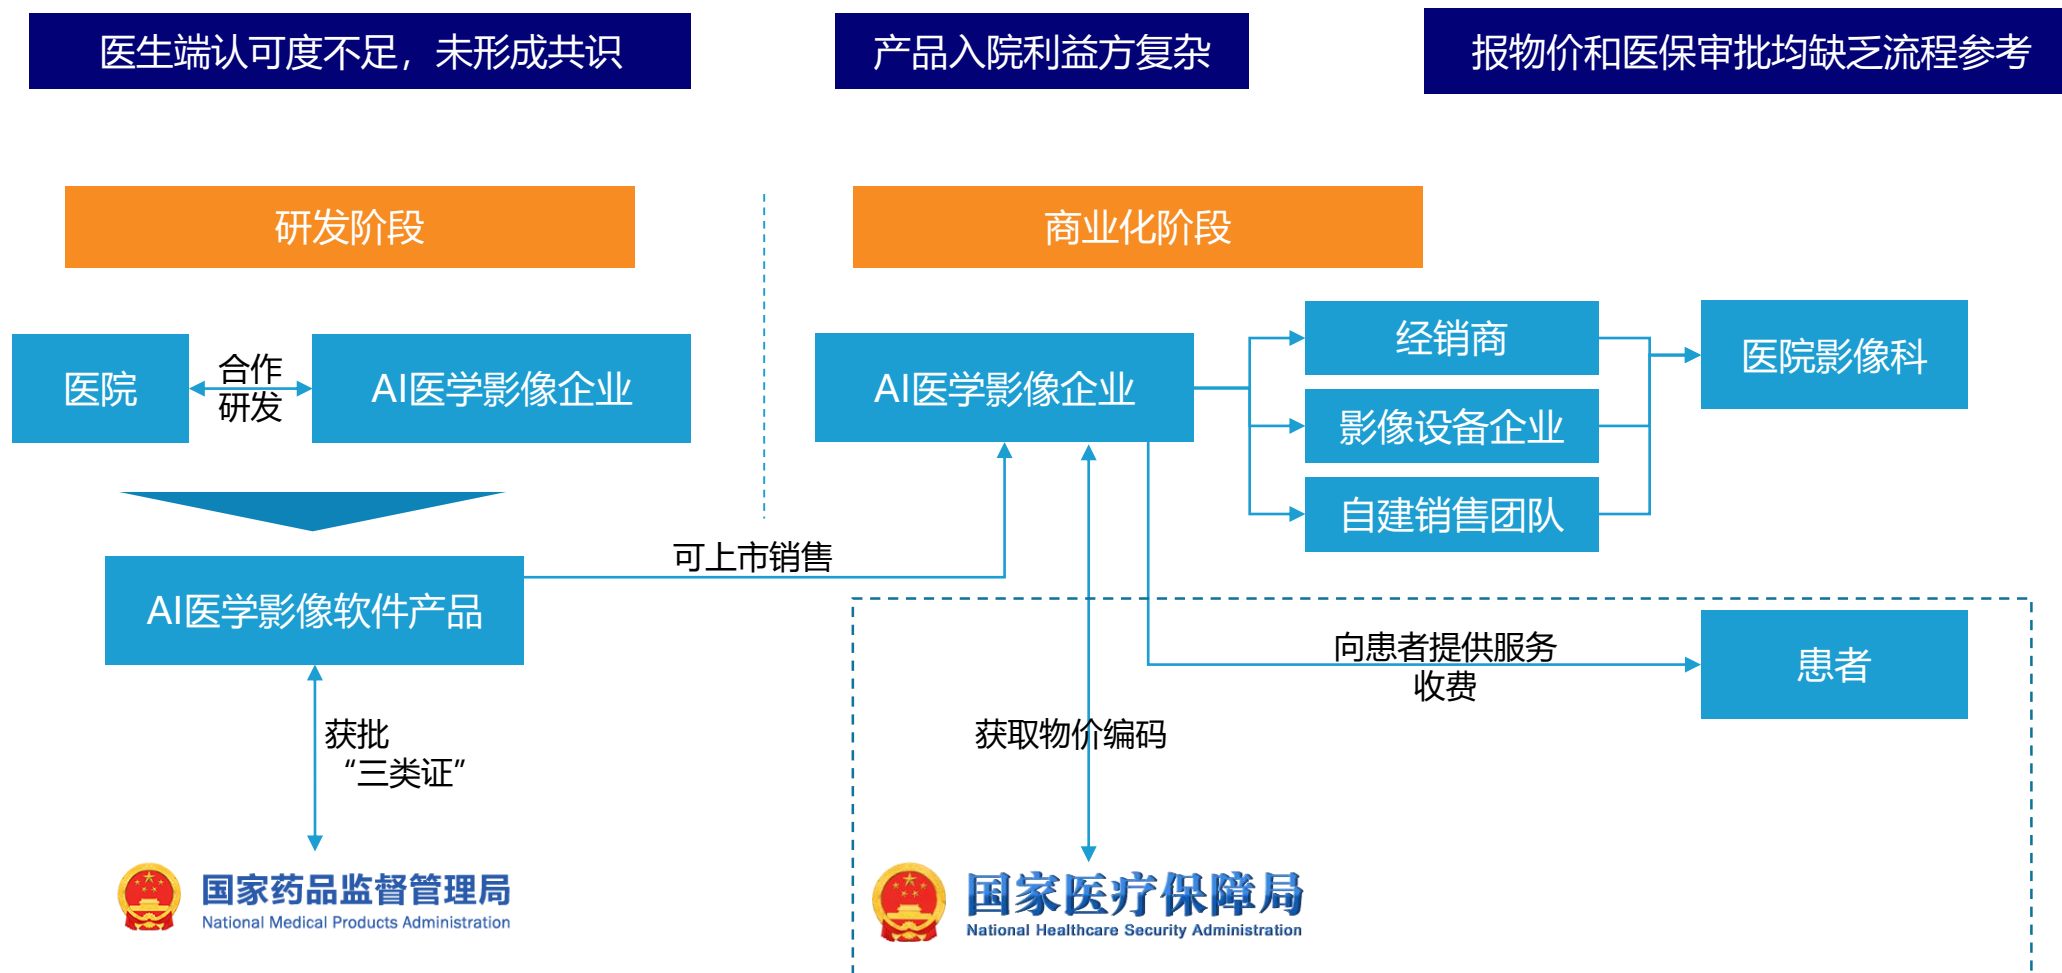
医生端认可度不足，未形成共识

产品入院利益方复杂

报物价和医保审批均缺乏流程参考

研发阶段

商业化阶段

医院

合作研发

AI医学影像企业

AI医学影像企业

经销商

影像设备企业

自建销售团队

医院影像科

AI医学影像软件产品

可上市销售

向患者提供服务收费

患者

获批“三类证”

获取物价编码

国家药品监督管理局
National Medical Products Administration

国家医疗保障局
National Healthcare Security Administration